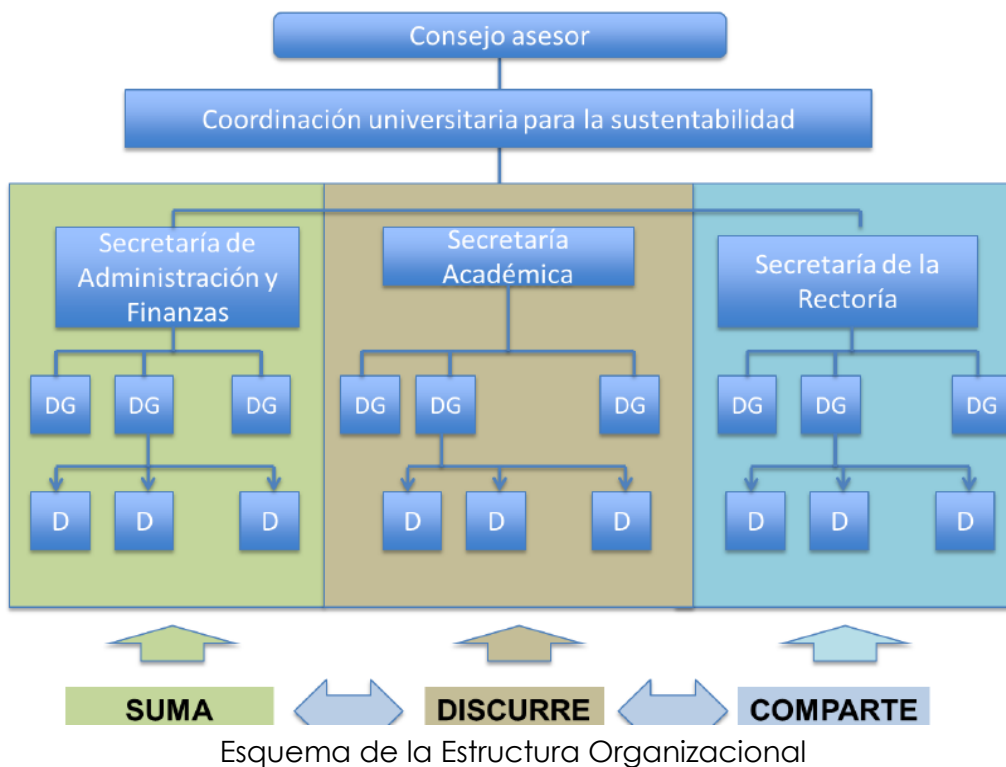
Consejo asesor

Coordinación universitaria para la sustentabilidad

Secretaría de Administración y Finanzas

DG DG DG

D D D

Secretaría Académica

DG DG DG

D D D

Secretaría de la Rectoría

DG DG DG

D D D

SUMA

DISCURRE

COMPARTE

Esquema de la Estructura Organizacional